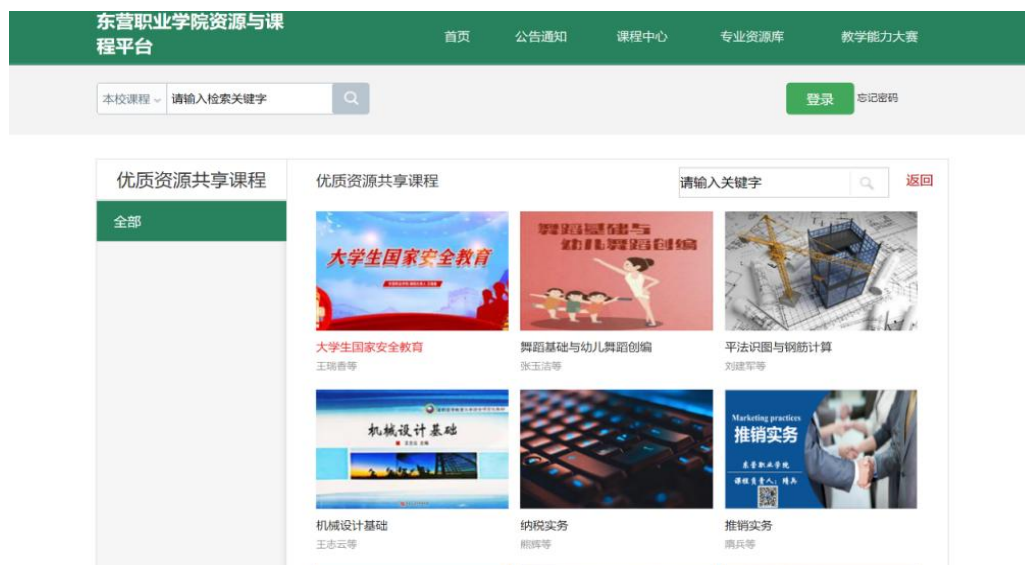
东营职业学院资源与课程平台

首页 公告通知 课程中心 专业资源库 教学能力大赛

本校课程 请输入检索关键字

登录 忘记密码

优质资源共享课程

全部

优质资源共享课程

请输入关键字

返回

大学生国家安全教育

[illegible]

大学生国家安全教育
王瑞香等

舞蹈基础与幼儿舞蹈创编

舞蹈基础与幼儿舞蹈创编
张玉洁等

平法识图与钢筋计算
刘建军等

机械设计基础

机械设计基础
王志云等

纳税实务
熊辉等

Marketing practices
推销实务

东营职业学院

课程负责人：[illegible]

推销实务
唐兵等